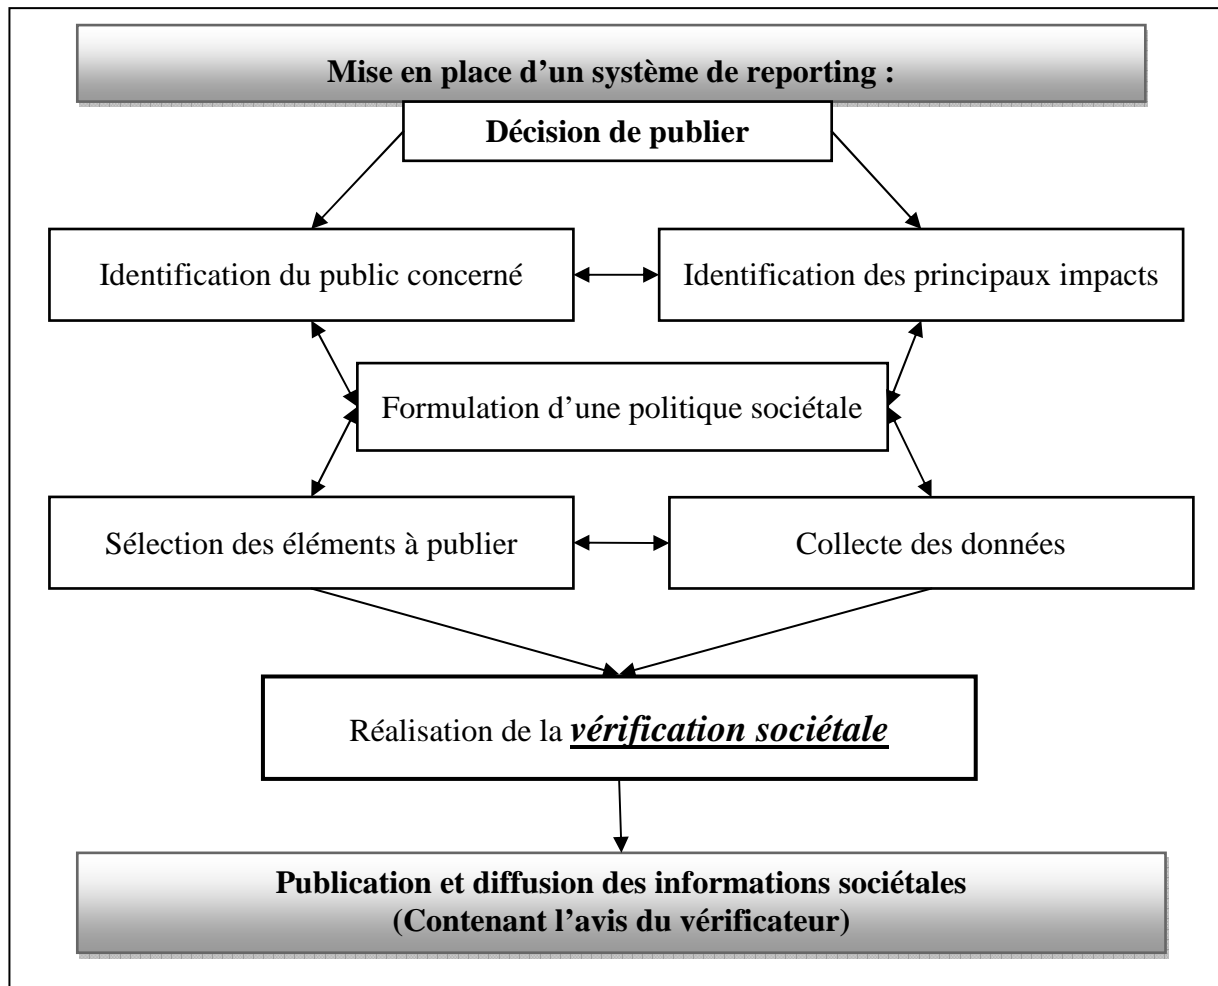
Mise en place d'un système de reporting :

Décision de publier

Identification du public concerné

Identification des principaux impacts

Formulation d'une politique sociétale

Sélection des éléments à publier

Collecte des données

Réalisation de la *vérification sociétale*

Publication et diffusion des informations sociétales
(Contenant l'avis du vérificateur)